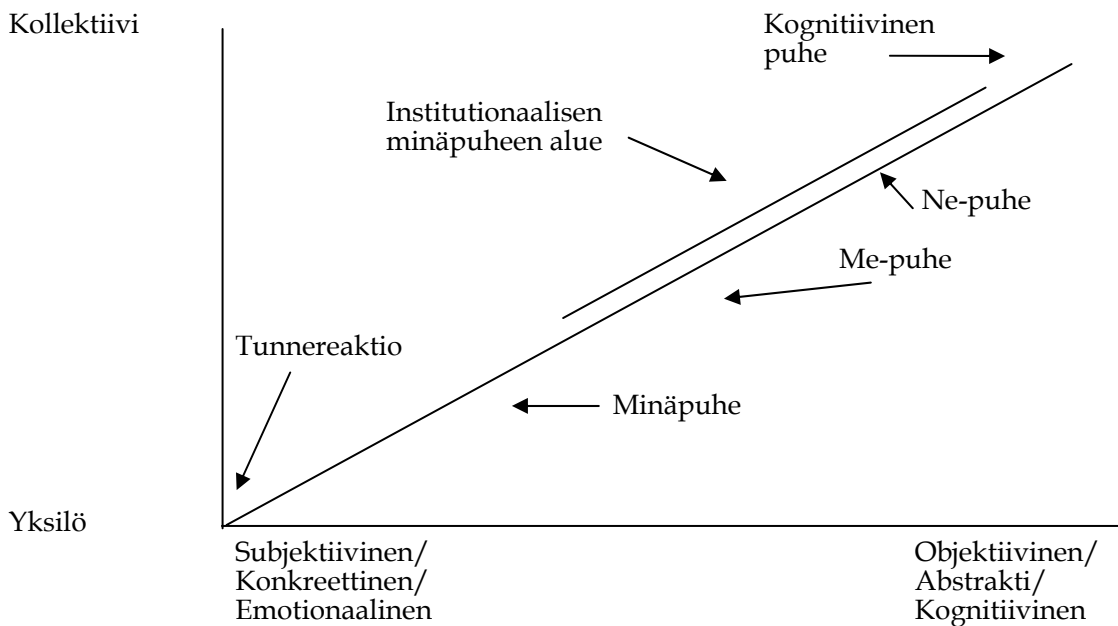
Kollektiivi

Kognitiivinen puhe

Institutionaalisen minäpuheen alue

Ne-puhe

Me-puhe

Tunnereaktio

Minäpuhe

Yksilö

Subjektiivinen/
Konkreettinen/
Emotionaalinen

Objektiivinen/
Abstrakti/
Kognitiivinen